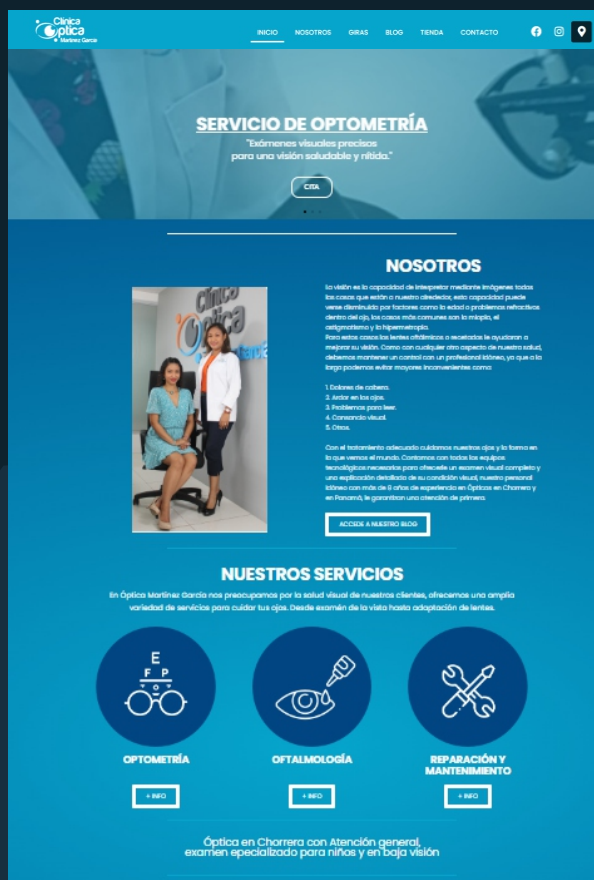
Clínica Óptica Martínez García

INICIO NOSOTROS GIRAS BLOG TIENDA CONTACTO

SERVICIO DE OPTOMETRÍA
"Exámenes visuales precisos para una visión saludable y nítida."

CITA

NOSOTROS

La visión es la capacidad de interpretar mediante imágenes todas las cosas que están a nuestro alrededor, esta capacidad puede verse disminuida por factores como la edad o problemas refractivos dentro del ojo, los casos más comunes son la miopía, el astigmatismo y la hipermetropía.
Para estos casos los lentes oftálmicos o recetados le ayudaran a mejorar su visión. Como con cualquier otro aspecto de nuestra salud, debemos mantener un control con un profesional idóneo, ya que a la larga podemos evitar mayores inconvenientes como:

1. Dolores de cabeza.
2. Ardor en los ojos.
3. Problemas para leer.
4. Cansancio visual.
5. Otros.

Con el tratamiento adecuado cuidamos nuestros ojos y la forma en la que vemos el mundo. Contamos con todos los equipos tecnológicos necesarios para ofrecerle un examen visual completo y una explicación detallada de su condición visual, nuestro personal idóneo con más de 11 años de experiencia en Ópticas en Chorrera y en Panamá, le garantiran una atención de primera.

ACCESO A NUESTRO BLOG

NUESTROS SERVICIOS

En Óptica Martínez García nos preocupamos por la salud visual de nuestros clientes, ofrecemos una amplia variedad de servicios para cuidar tus ojos. Desde examen de la vista hasta adaptación de lentes.

E
F P

OPTOMETRÍA
+ INFO

OFTALMOLOGÍA
+ INFO

REPARACIÓN Y MANTENIMIENTO
+ INFO

Óptica en Chorrera con Atención general, examen especializado para niños y en baja visión